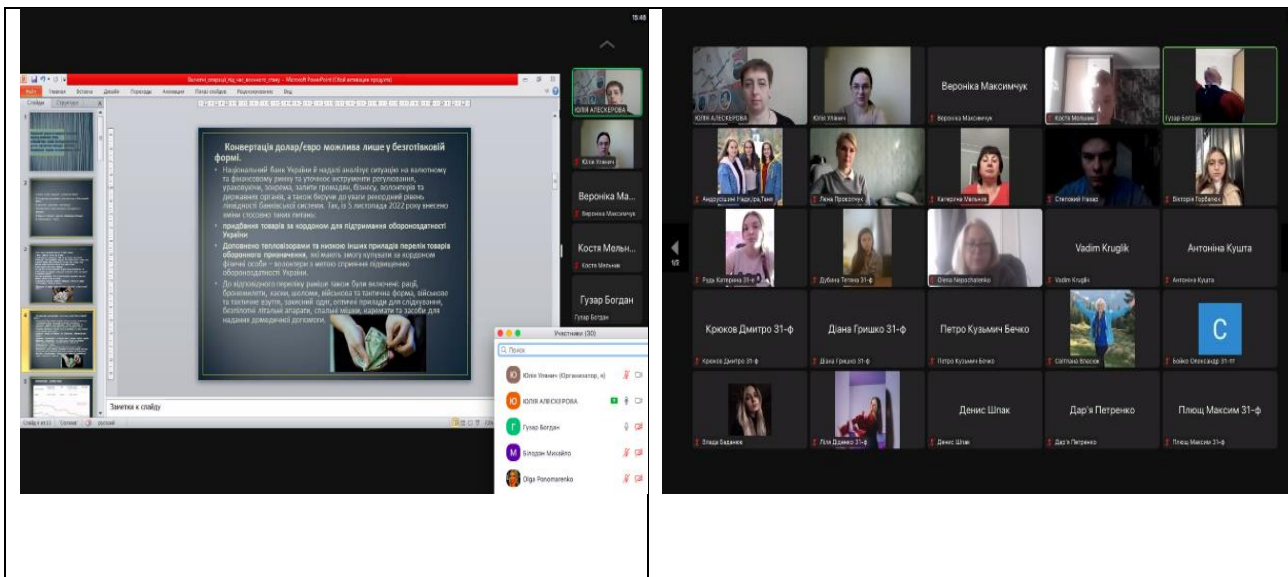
15:48

Валютні_операції_під_час_воєнного_стану - Microsoft PowerPoint (Сбой активации продукта)

Файл Главная Вставка Дизайн Переходы Анимация Показ слайдов Рецензирование Вид

Слайды Структура

Конвертація долар/євро можлива лише у безготівковій формі.

• Національний банк України й надалі аналізує ситуацію на валютному та фінансовому ринку та уточнює інструменти регулювання, враховуючи, зокрема, запити громадян, бізнесу, волонтерів та державних органів, а також беручи до уваги рекордний рівень ліквідності банківської системи. Так, із 5 листопада 2022 року внесено зміни стосовно таких питань:

• придбання товарів за кордоном для підтримання обороноздатності України

• Доповнено тепловізорами та низкою інших приладів перелік товарів оборонного призначення, які мають змогу купувати за кордоном фізичні особи – волонтери з метою сприяння підвищенню обороноздатності України.

• До відповідного переліку раніше також були включені: рації, бронежилети, каски, шоломи, військова та тактична форма, військове та тактичне взуття, захисний одяг, оптичні прилади для спідкування, безпілотні літальні апарати, спальні мішки, каремати та засоби для надання домедичної допомоги.

Заметки к слайду

Слайд 4 из 11 Соотношение русский

ЮЛІЯ АЛЕКСЄРОВА
Юлія Улянич
Вероніка Ма...
Вероніка Максимчук
Костя Мельн...
Костя Мельник
Гузар Богдан
Гузар Богдан

Участники (30)
Поиск
Юлія Улянич (Организатор, я)
ЮЛІЯ АЛЕКСЄРОВА
Гузар Богдан
Білодон Михайло
Olga Ponomarenko

ЮЛІЯ АЛЕКСЄРОВА
Юлія Улянич
Вероніка Максимчук
Вероніка Максимчук
Костя Мельник
Гузар Богдан
Андрусишин Надія,Іра,Таня
Ліна Прокопчук
Катерина Мельник
Степовий Назар
Вікторія Горбатюк
1/2
Рудь Катерина 31-ф
Дубина Тетяна 31-ф
Olena Neprochatenko
Vadim Kruglik
Vadim Kruglik
Антоніна Кушта
Антоніна Кушта
Крюков Дмитро 31-ф
Крюков Дмитро 31-ф
Діана Гришко 31-ф
Діана Гришко 31-ф
Петро Кузьмич Вечко
Петро Кузьмич Вечко
Світлана Власюк
C
Бойко Олександр 31-ф
Влада Баданюк
Ліля Дорошко 31-ф
Денис Шпак
Денис Шпак
Дар'я Петренко
Дар'я Петренко
Плющ Максим 31-ф
Плющ Максим 31-ф